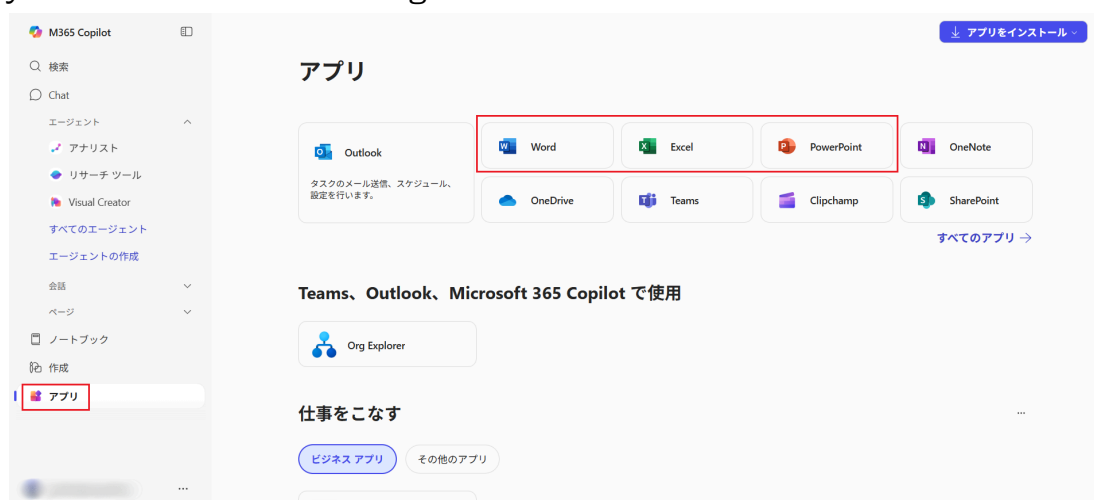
M365 Copilot

検索

Chat

エージェント

アナリスト

リサーチ ツール

Visual Creator

すべてのエージェント

エージェントの作成

会話

ページ

ノートブック

作成

アプリ

...

アプリをインストール

アプリ

Outlook

タスクのメール送信、スケジュール、設定を行います。

Word

Excel

PowerPoint

OneNote

OneDrive

Teams

Clipchamp

SharePoint

すべてのアプリ →

Teams、Outlook、Microsoft 365 Copilot で使用

Org Explorer

仕事をこなす

...

ビジネス アプリ

その他のアプリ